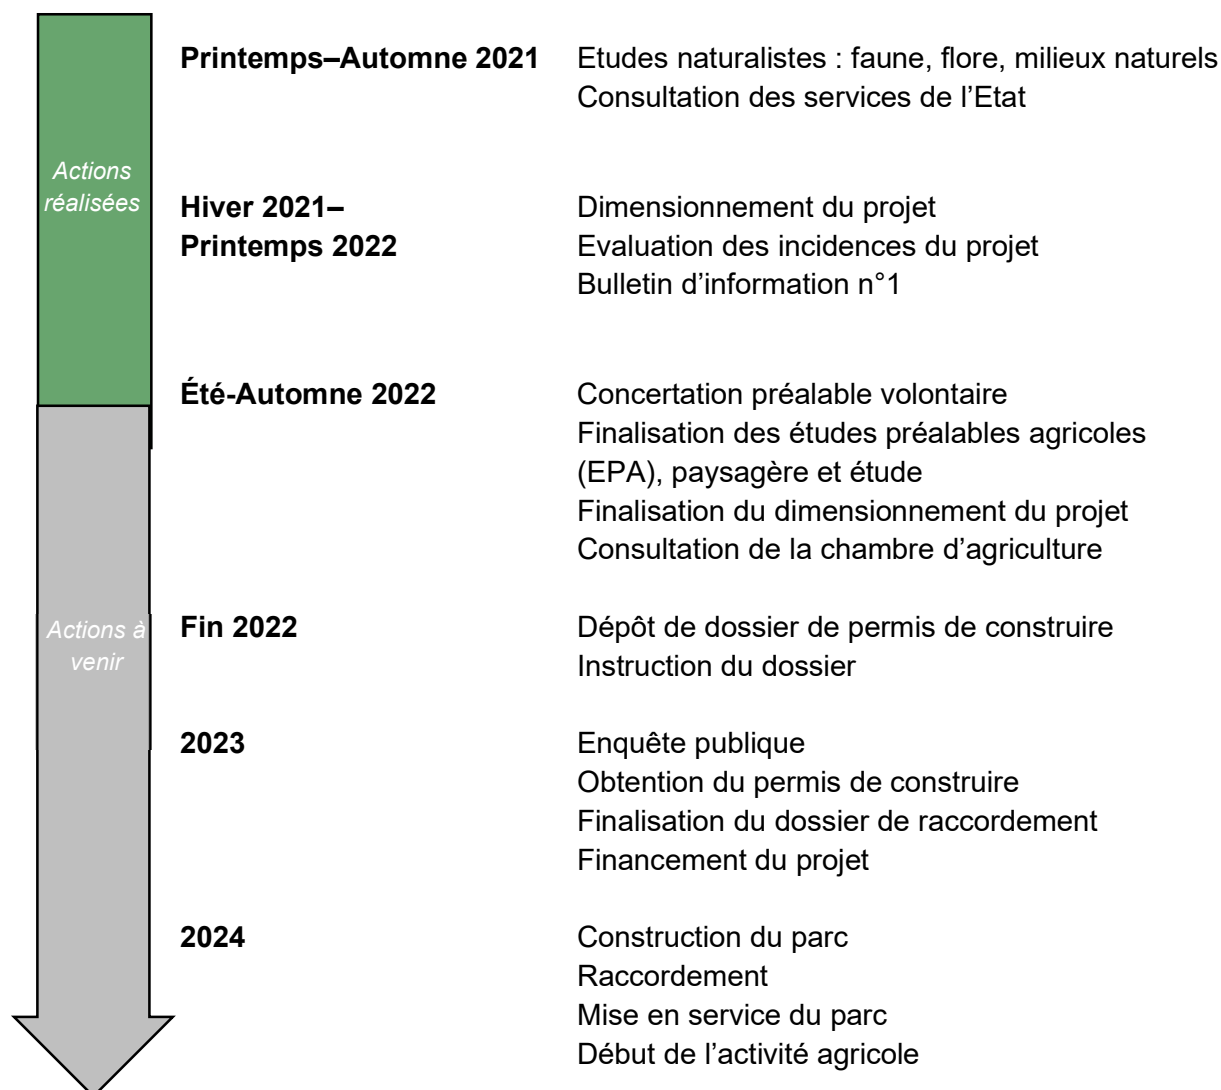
Actions réalisées

Actions à venir

**Printemps–Automne 2021**
Etudes naturalistes : faune, flore, milieux naturels
Consultation des services de l'Etat

**Hiver 2021–Printemps 2022**
Dimensionnement du projet
Evaluation des incidences du projet
Bulletin d'information n°1

**Été-Automne 2022**
Concertation préalable volontaire
Finalisation des études préalables agricoles (EPA), paysagère et étude
Finalisation du dimensionnement du projet
Consultation de la chambre d'agriculture

**Fin 2022**
Dépôt de dossier de permis de construire
Instruction du dossier

**2023**
Enquête publique
Obtention du permis de construire
Finalisation du dossier de raccordement
Financement du projet

**2024**
Construction du parc
Raccordement
Mise en service du parc
Début de l'activité agricole